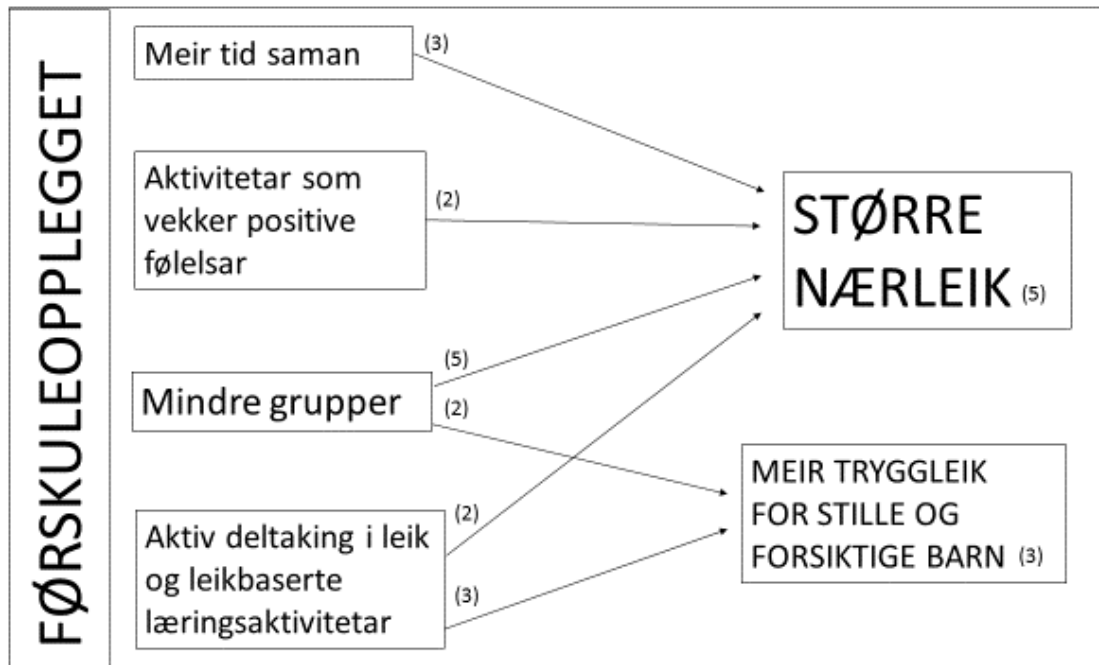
FØRSKULEOPPLEGGET

Meir tid saman (3)

Aktivitetar som vekker positive følelsar (2)

Mindre grupper (5) (2)

Aktiv deltaking i leik og leikbaserte læringsaktivitetar (2) (3)

STØRRE NÆRLEIK (5)

MEIR TRYGGLEIK FOR STILLE OG FORSIKTIGE BARN (3)